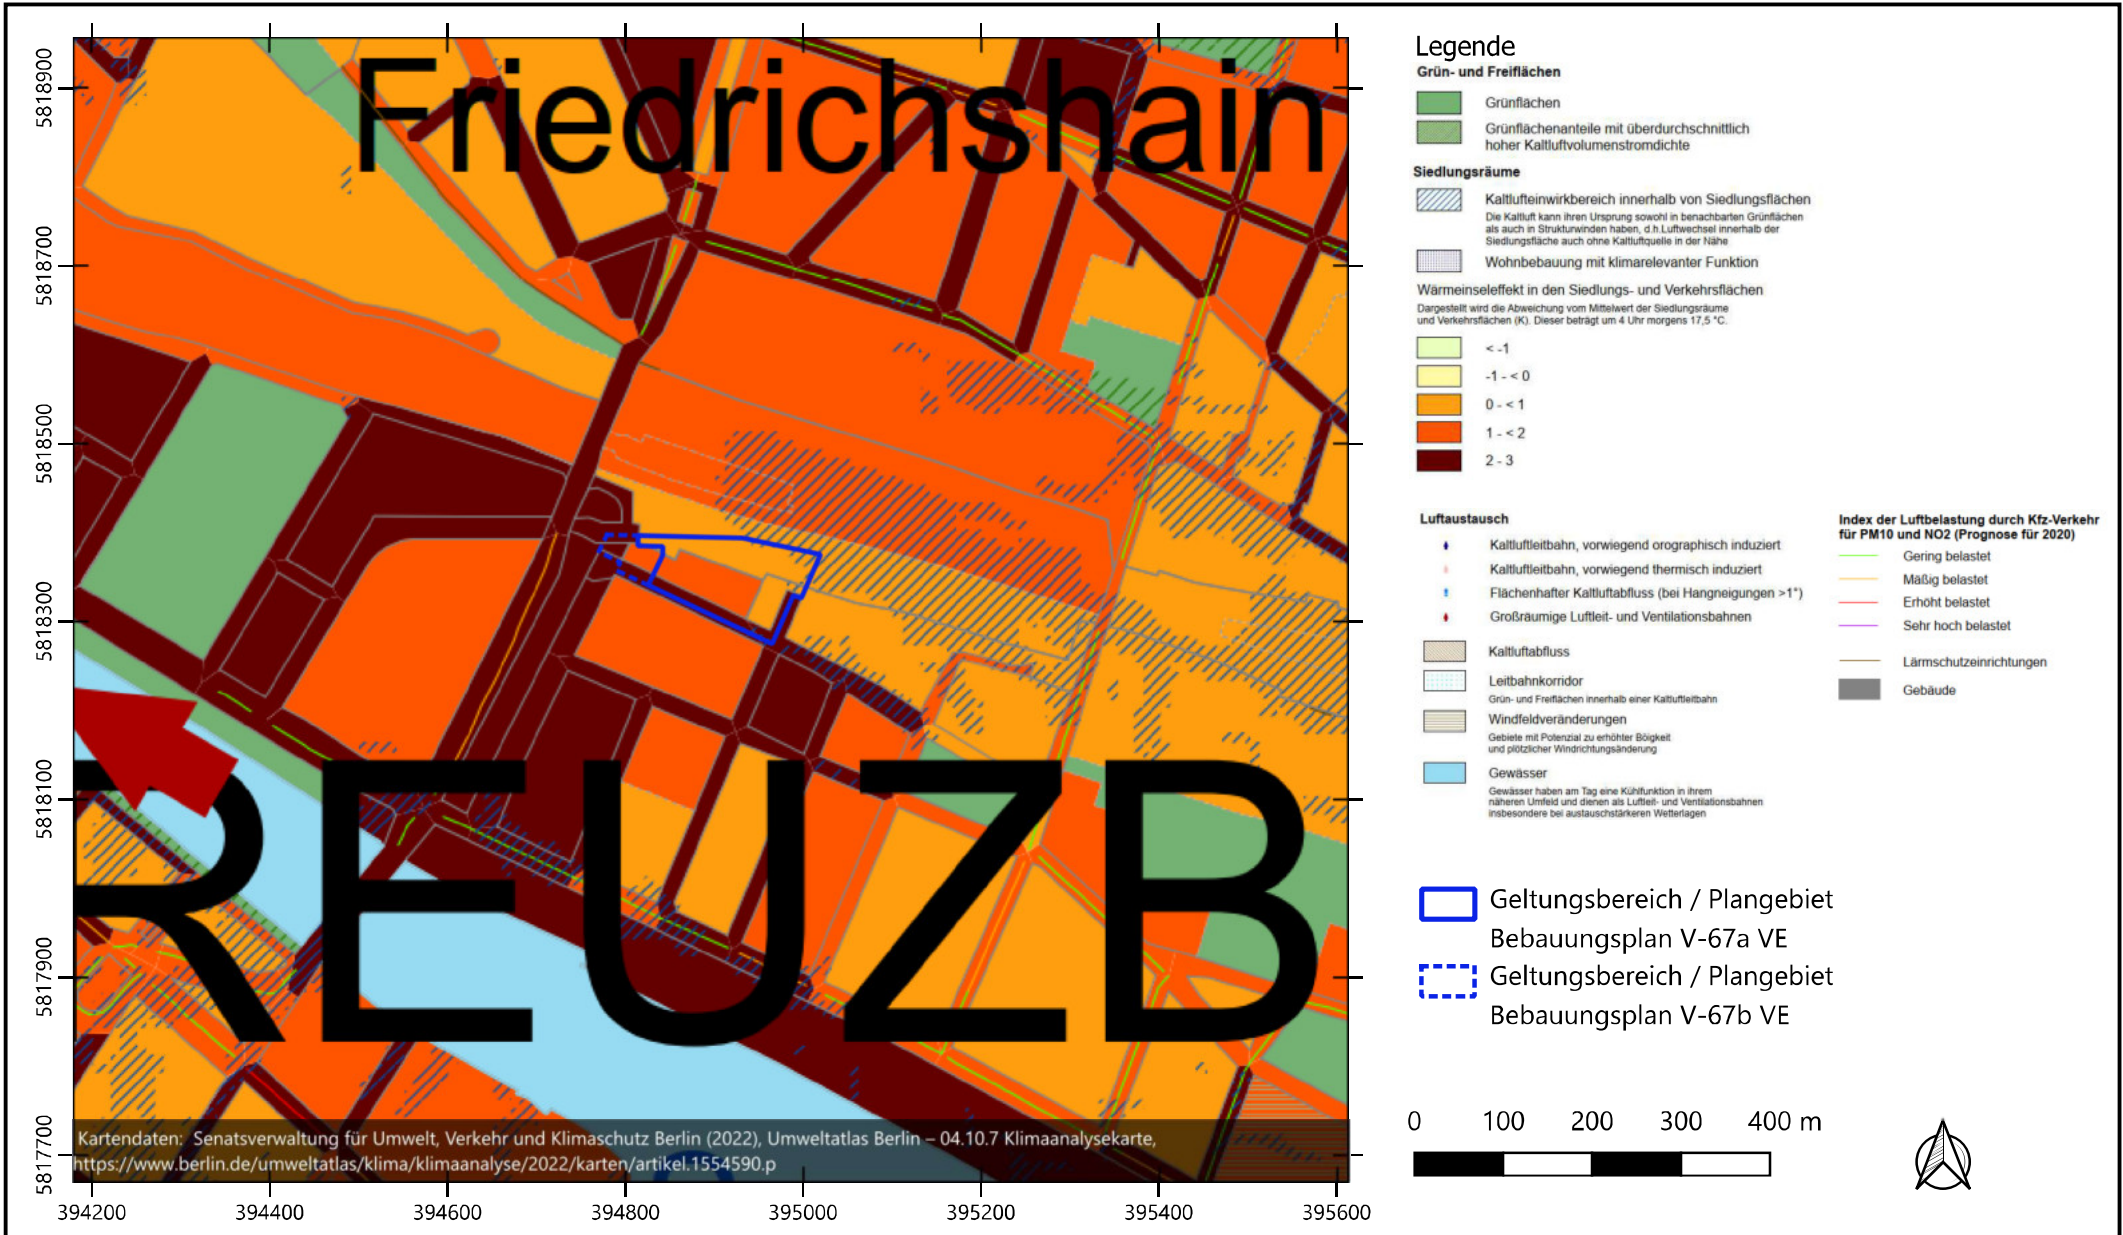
5818900
5818700
5818500
5818300
5818100
5817900
5817700

Friedrichshain

REUZB

Kartendaten: Senatsverwaltung für Umwelt, Verkehr und Klimaschutz Berlin (2022), Umweltatlas Berlin – 04.10.7 Klimaanalysekarte, https://www.berlin.de/umweltatlas/klima/klimaanalyse/2022/karten/artikel.1554590.p

394200 394400 394600 394800 395000 395200 395400 395600

Legende
Grün- und Freiflächen
Grünflächen
Grünflächenanteile mit überdurchschnittlich hoher Kaltluftvolumenstromdichte
Siedlungsräume
Kaltlufteinwirkbereich innerhalb von Siedlungsflächen
Die Kaltluft kann ihren Ursprung sowohl in benachbarten Grünflächen als auch in Strukturwinden haben, d.h.Luftwechsel innerhalb der Siedlungsfläche auch ohne Kaltluftquelle in der Nähe
Wohnbebauung mit klimarelevanter Funktion
Wärmeinseleffekt in den Siedlungs- und Verkehrsflächen
Dargestellt wird die Abweichung vom Mittelwert der Siedlungsräume und Verkehrsflächen (K). Dieser beträgt um 4 Uhr morgens 17,5 °C.
< -1
-1 - < 0
0 - < 1
1 - < 2
2 - 3

Luftaustausch
Kaltluftleitbahn, vorwiegend orographisch induziert
Kaltluftleitbahn, vorwiegend thermisch induziert
Flächenhafter Kaltluftabfluss (bei Hangneigungen >1°)
Großräumige Luftleit- und Ventilationsbahnen
Kaltluftabfluss
Leitbahnkorridor
Grün- und Freiflächen innerhalb einer Kaltluftleitbahn
Windfeldveränderungen
Gebiete mit Potenzial zu erhöhter Böigkeit und plötzlicher Windrichtungsänderung
Gewässer
Gewässer haben am Tag eine Kühlfunktion in ihrem näheren Umfeld und dienen als Luftleit- und Ventilationsbahnen insbesondere bei austauschstärkeren Wetterlagen

Index der Luftbelastung durch Kfz-Verkehr für PM10 und NO2 (Prognose für 2020)
Gering belastet
Mäßig belastet
Erhöht belastet
Sehr hoch belastet
Lärmschutzeinrichtungen
Gebäude

Geltungsbereich / Plangebiet Bebauungsplan V-67a VE
Geltungsbereich / Plangebiet Bebauungsplan V-67b VE

0 100 200 300 400 m